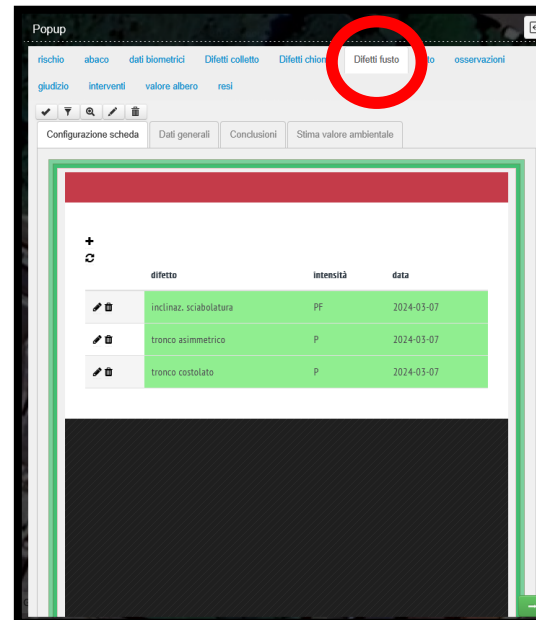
Popup

rischio abaco dati biometrici Difetti colletto Difetti chiom Difetti fusto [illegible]to osservazioni

giudizio interventi valore albero resi

Configurazione scheda Dati generali Conclusioni Stima valore ambientale

+

| | difetto | intensità | data |
|---|---|---|---|
| | inclinaz. sciabolatura | PF | 2024-03-07 |
| | tronco asimmetrico | P | 2024-03-07 |
| | tronco costolato | P | 2024-03-07 |